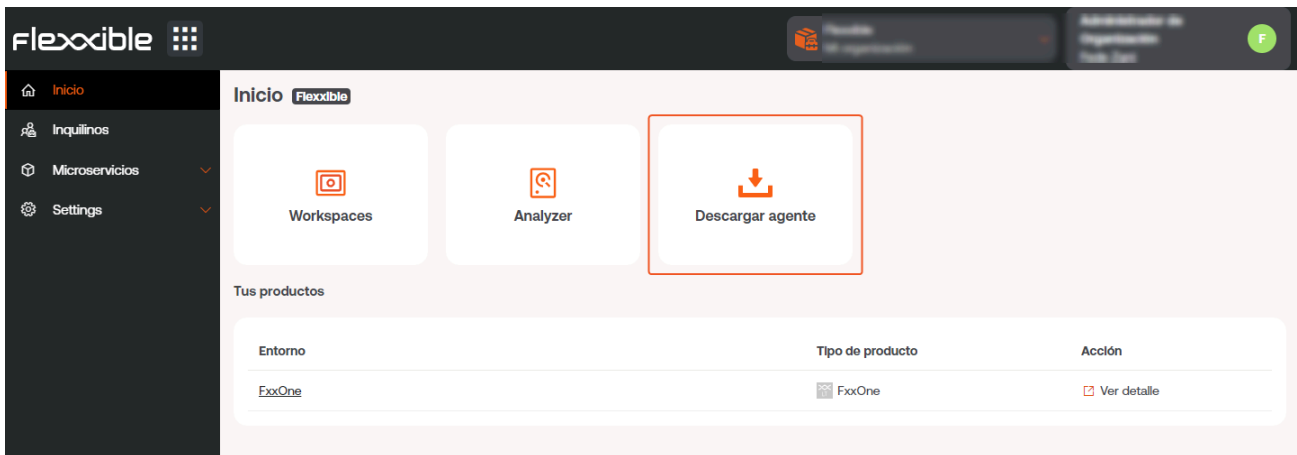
Flexxible

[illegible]
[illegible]

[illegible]
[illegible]
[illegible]

F

Inicio
Inquilinos
Microservicios
Settings

Inicio Flexxible

Workspaces

Analyzer

Descargar agente

Tus productos

| Entorno | Tipo de producto | Acción |
|---|---|---|
| FxxOne | FxxOne | Ver detalle |